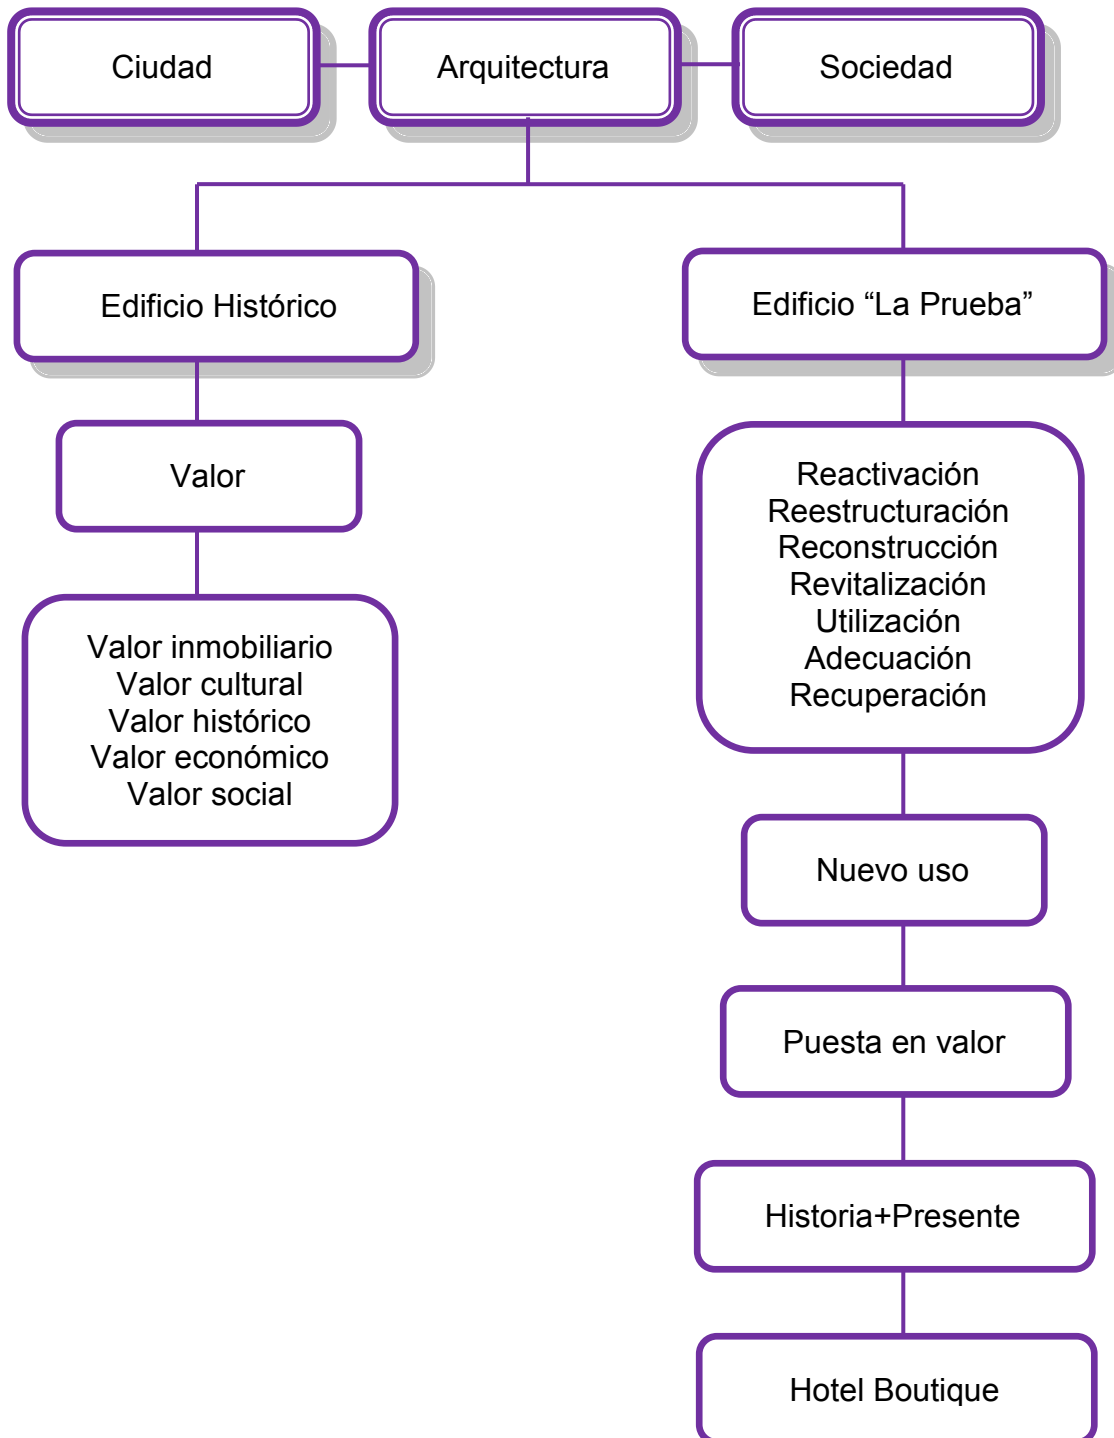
Ciudad

Arquitectura

Sociedad

Edificio Histórico

Edificio “La Prueba”

Valor

Valor inmobiliario
Valor cultural
Valor histórico
Valor económico
Valor social

Reactivación
Reestructuración
Reconstrucción
Revitalización
Utilización
Adecuación
Recuperación

Nuevo uso

Puesta en valor

Historia+Presente

Hotel Boutique